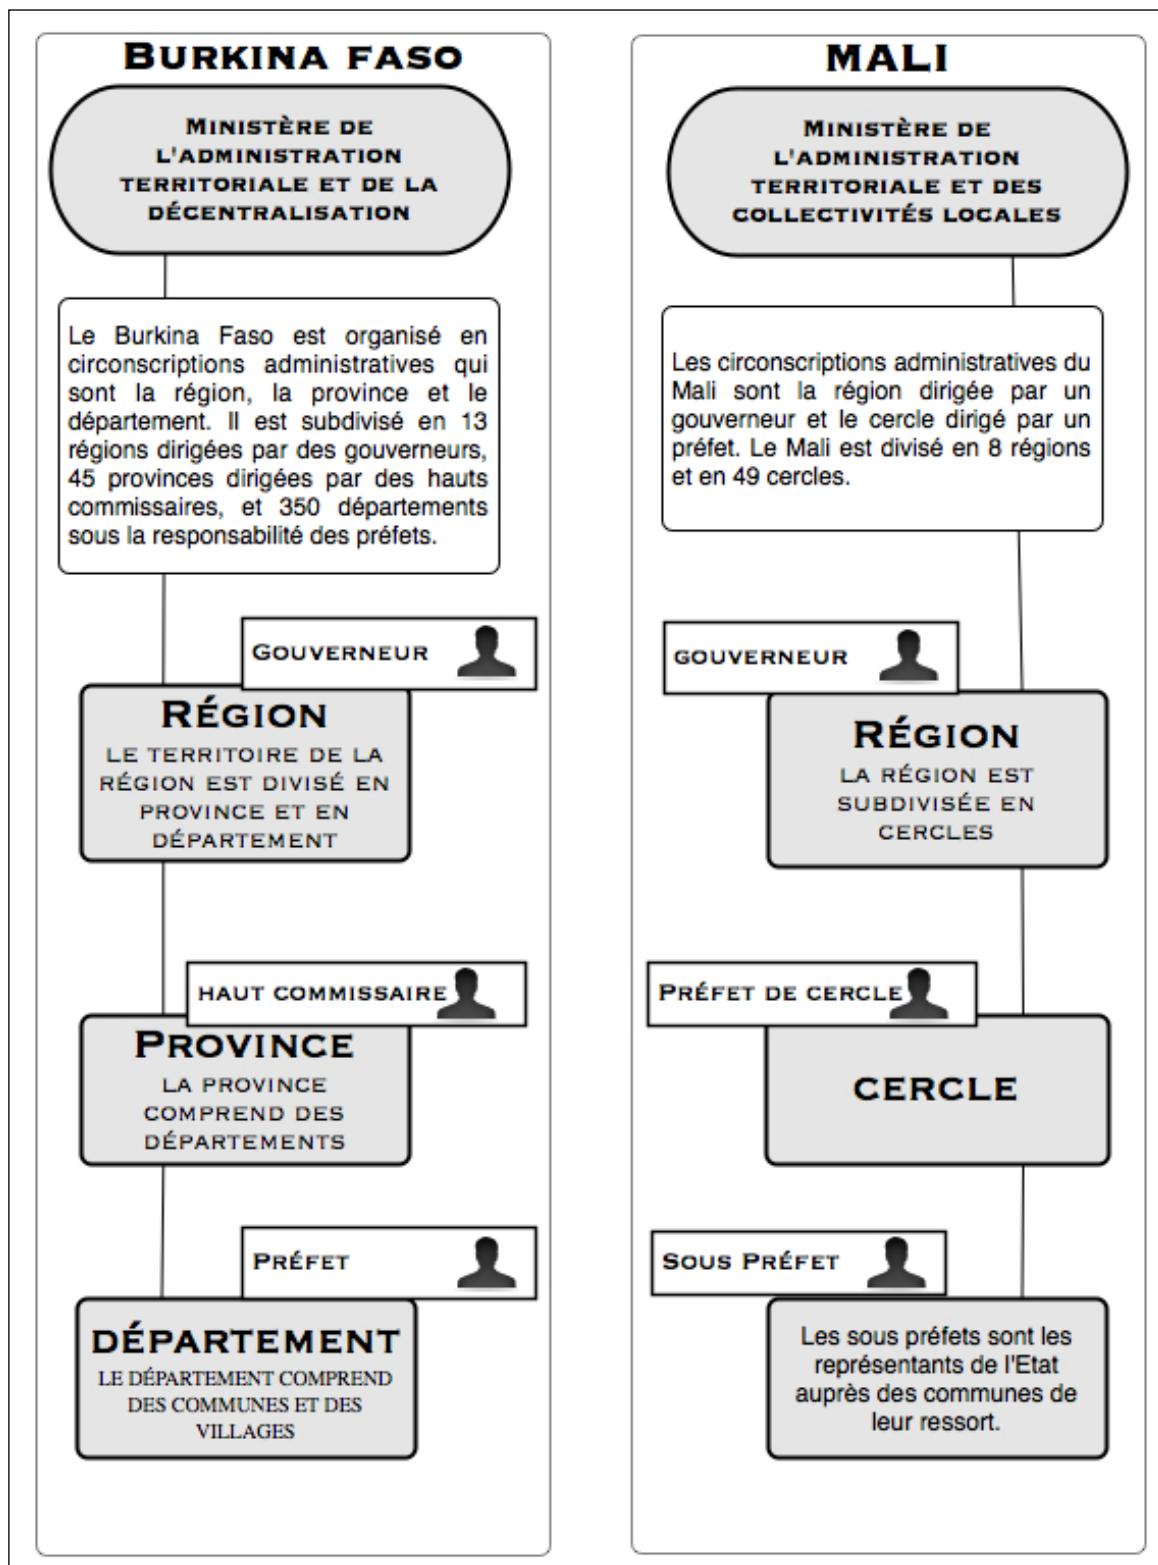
BURKINA FASO

MINISTÈRE DE L'ADMINISTRATION TERRITORIALE ET DE LA DÉCENTRALISATION

Le Burkina Faso est organisé en circonscriptions administratives qui sont la région, la province et le département. Il est subdivisé en 13 régions dirigées par des gouverneurs, 45 provinces dirigées par des hauts commissaires, et 350 départements sous la responsabilité des préfets.

GOUVERNEUR

RÉGION
LE TERRITOIRE DE LA RÉGION EST DIVISÉ EN PROVINCE ET EN DÉPARTEMENT

HAUT COMMISSAIRE

PROVINCE
LA PROVINCE COMPREND DES DÉPARTEMENTS

PRÉFET

DÉPARTEMENT
LE DÉPARTEMENT COMPREND DES COMMUNES ET DES VILLAGES

MALI

MINISTÈRE DE L'ADMINISTRATION TERRITORIALE ET DES COLLECTIVITÉS LOCALES

Les circonscriptions administratives du Mali sont la région dirigée par un gouverneur et le cercle dirigé par un préfet. Le Mali est divisé en 8 régions et en 49 cercles.

GOUVERNEUR

RÉGION
LA RÉGION EST SUBDIVISÉE EN CERCLES

PRÉFET DE CERCLE

CERCLE

SOUS PRÉFET

Les sous préfets sont les représentants de l'Etat auprès des communes de leur ressort.